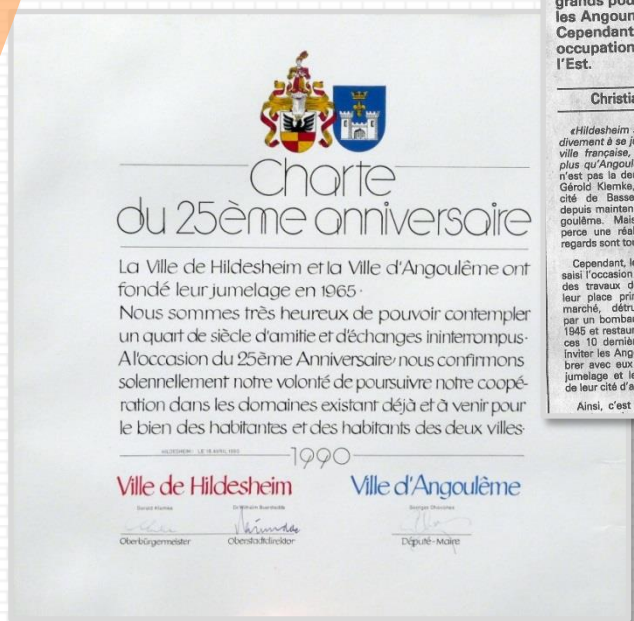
Charte
du 25ème anniversaire

La Ville de Hildesheim et la Ville d'Angoulême ont fondé leur jumelage en 1965.
Nous sommes très heureux de pouvoir contempler un quart de siècle d'amitié et d'échanges ininterrompus.
A l'occasion du 25ème Anniversaire, nous confirmons solennellement notre volonté de poursuivre notre coopération dans les domaines existant déjà et à venir pour le bien des habitantes et des habitants des deux villes.

HILDESHEIM, LE 16 AVRIL 1990

1990

Ville de Hildesheim

Gerold Klemke
Oberbürgermeister

Dr Wilhelm Buerstedde
Oberstadtdirektor

Ville d'Angoulême

Georges Chavanes
Député - Maire

grands pou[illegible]
les Angoun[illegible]
Cependant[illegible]
occupation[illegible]
l'Est.

Christia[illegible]

«Hildesheim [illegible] divement à se j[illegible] ville française, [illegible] plus qu'Angoul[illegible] n'est pas la der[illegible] Gérold Klemke, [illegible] cité de Basse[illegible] depuis maintena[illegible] goulême. Mais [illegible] perce une réal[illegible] regards sont tou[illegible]

Cependant, l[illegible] saisi l'occasion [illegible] des travaux d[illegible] leur place prin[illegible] marché, détru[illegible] par un bomba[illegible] 1945 et restaur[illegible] ces 10 derniè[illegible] inviter les Ang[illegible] brer avec eux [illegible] jumelage et l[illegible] de leur cité d'a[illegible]

Ainsi, c'est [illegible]